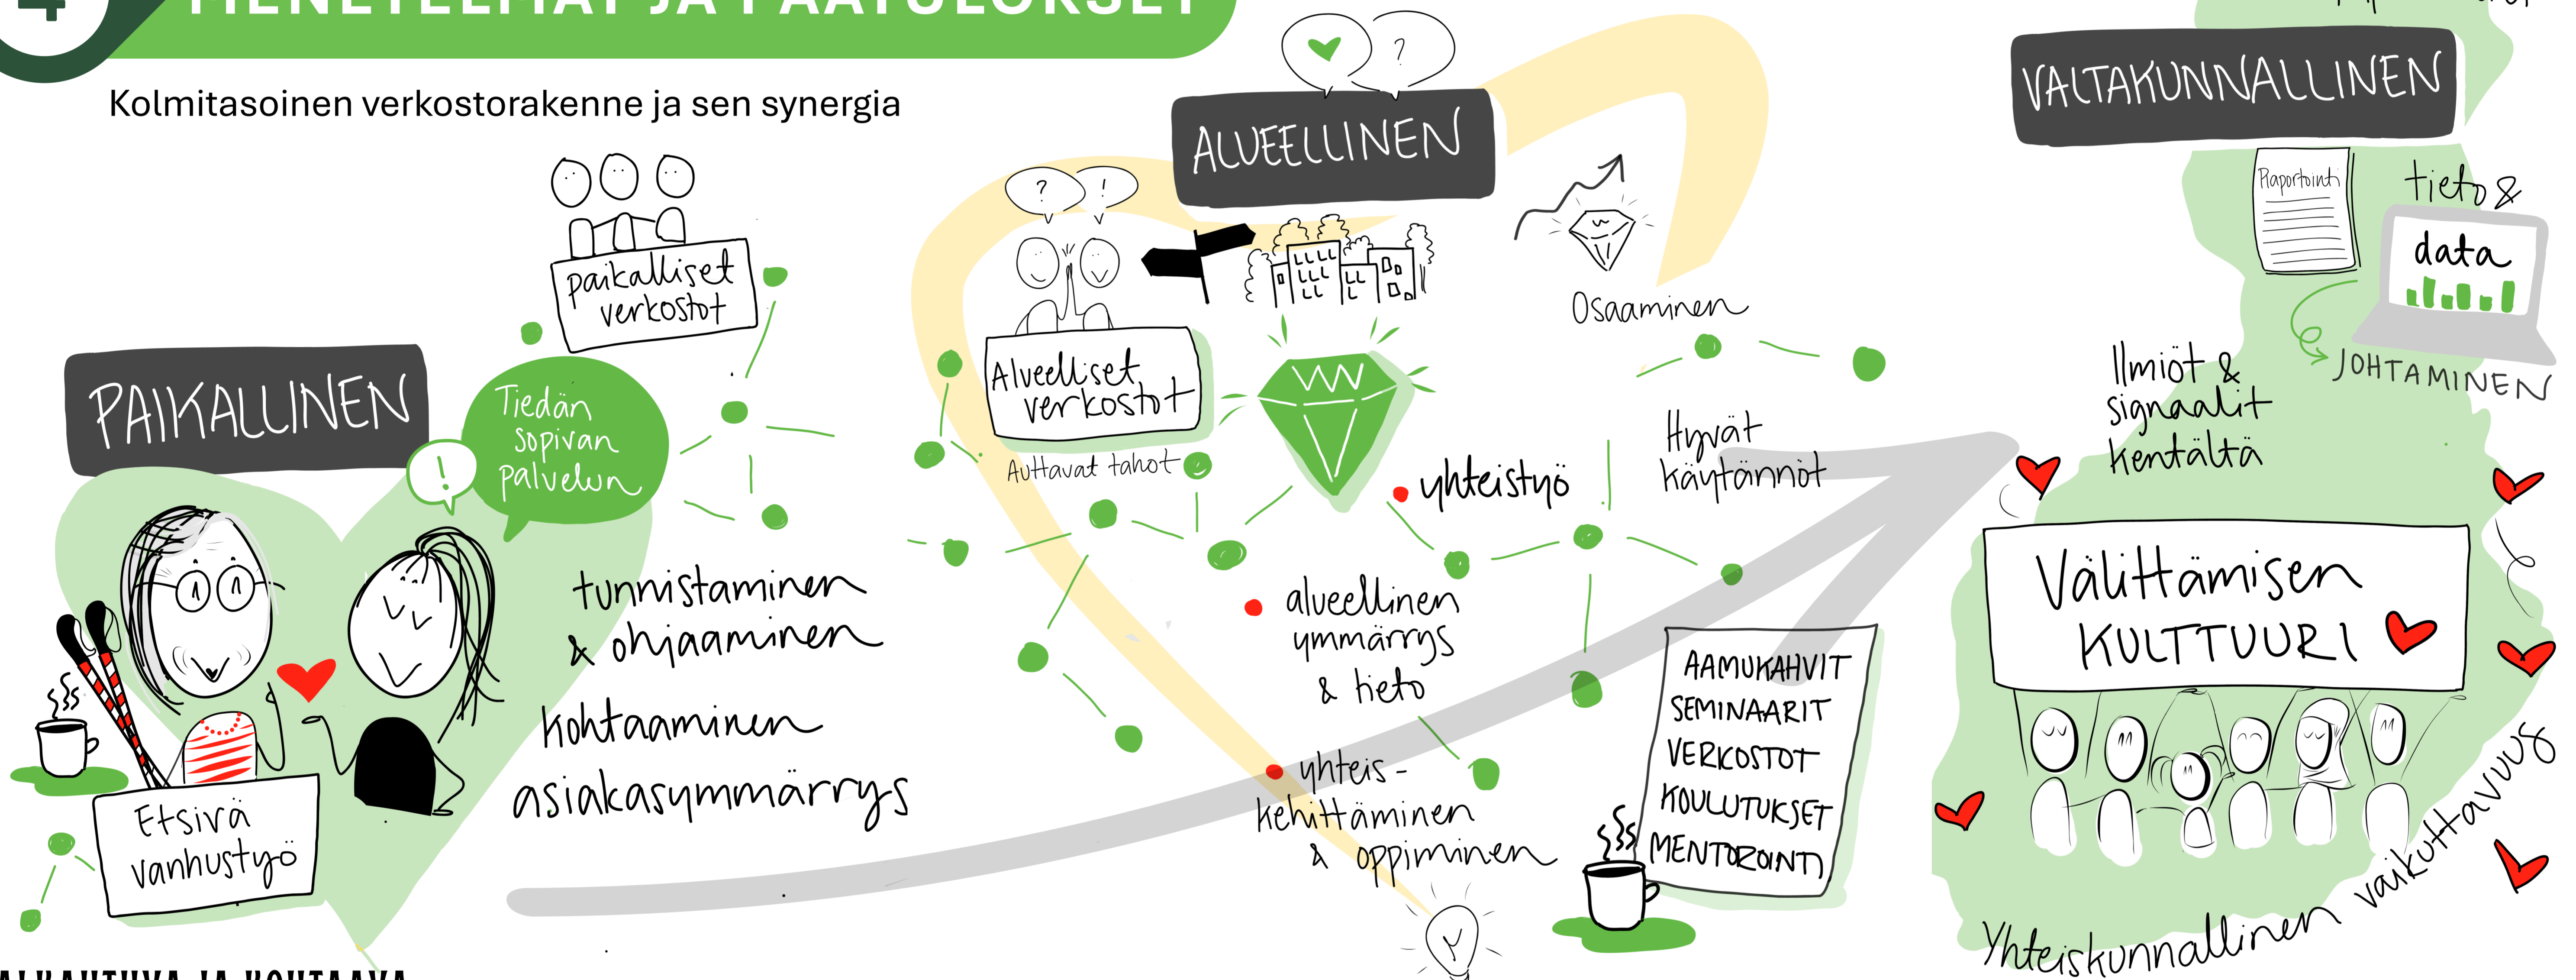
4 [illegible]

Kolmitasoinen verkostorakenne ja sen synergia

PAIKALLINEN

paikalliset verkostot

Tiedän sopivan palvelun

Etsivä vanhustyö

tunnistaminen & ohjaaminen

kohtaaminen

asiakasymmärrys

ALUEELLINEN

Alueelliset verkostot

Auttavat tahot

Osaaminen

yhteistyö

Hyvät käytännöt

alueellinen ymmärrys & tieto

yhteis-kehittäminen & oppiminen

AAMUKAHVIT
SEMINAARIT
VERKOSTOT
KOULUTUKSET
MENTOROINTI

VALTAKUNNALLINEN

Raportointi

tieto & data

JOHTAMINEN

Ilmiöt & signaalit kentältä

Välittämisen KULTTUURI

Yhteiskunnallinen vaikuttavuus

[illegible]